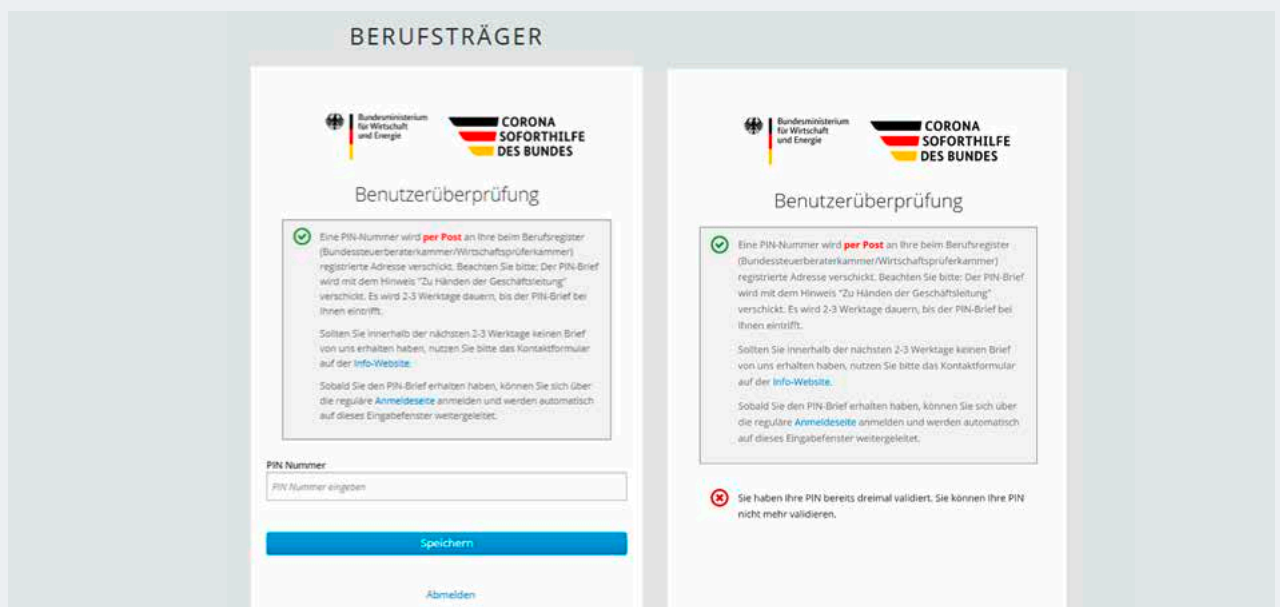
BERUFSTRÄGER

Bundesministerium für Wirtschaft und Energie

CORONA SOFORTHILFE DES BUNDES

Benutzerüberprüfung

Eine PIN-Nummer wird per Post an Ihre beim Berufsregister (Bundessteuerberaterkammer/Wirtschaftsprüferkammer) registrierte Adresse verschickt. Beachten Sie bitte: Der PIN-Brief wird mit dem Hinweis "Zu Händen der Geschäftsleitung" verschickt. Es wird 2-3 Werktage dauern, bis der PIN-Brief bei Ihnen eintrifft.

Sollten Sie innerhalb der nächsten 2-3 Werktage keinen Brief von uns erhalten haben, nutzen Sie bitte das Kontaktformular auf der Info-Website.

Sobald Sie den PIN-Brief erhalten haben, können Sie sich über die reguläre Anmeldeseite anmelden und werden automatisch auf dieses Eingabefenster weitergeleitet.

PIN Nummer

PIN Nummer eingeben

Speichern

Abmelden

Bundesministerium für Wirtschaft und Energie

CORONA SOFORTHILFE DES BUNDES

Benutzerüberprüfung

Eine PIN-Nummer wird per Post an Ihre beim Berufsregister (Bundessteuerberaterkammer/Wirtschaftsprüferkammer) registrierte Adresse verschickt. Beachten Sie bitte: Der PIN-Brief wird mit dem Hinweis "Zu Händen der Geschäftsleitung" verschickt. Es wird 2-3 Werktage dauern, bis der PIN-Brief bei Ihnen eintrifft.

Sollten Sie innerhalb der nächsten 2-3 Werktage keinen Brief von uns erhalten haben, nutzen Sie bitte das Kontaktformular auf der Info-Website.

Sobald Sie den PIN-Brief erhalten haben, können Sie sich über die reguläre Anmeldeseite anmelden und werden automatisch auf dieses Eingabefenster weitergeleitet.

Sie haben Ihre PIN bereits dreimal validiert. Sie können Ihre PIN nicht mehr validieren.